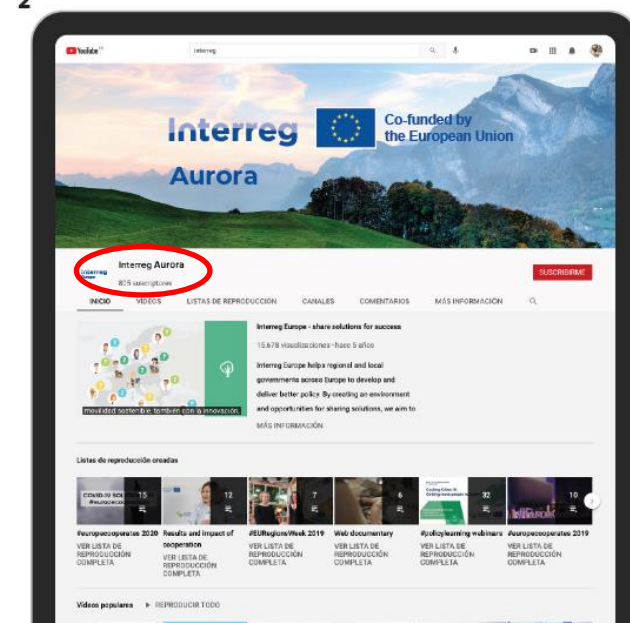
2

YouTube

interreg

Interreg

Co-funded by the European Union

Aurora

Interreg Aurora

Interreg Aurora

805 suscriptores

SUSCRIBIRME

INICIO VÍDEOS LISTAS DE REPRODUCCIÓN CANALES COMENTARIOS MÁS INFORMACIÓN

movilidad sostenible, también con la innovación.

Interreg Europe - share solutions for success

15.678 visualizaciones · hace 5 años

Interreg Europe helps regional and local governments across Europe to develop and deliver better policy. By creating an environment and opportunities for sharing solutions, we aim to

MÁS INFORMACIÓN

Listas de reproducción creadas

15 | 12 | 7 | 6 | 32 | 10

#europecooperates 2020
VER LISTA DE REPRODUCCIÓN COMPLETA

Results and impact of cooperation
VER LISTA DE REPRODUCCIÓN COMPLETA

#EURegionsWeek 2019
VER LISTA DE REPRODUCCIÓN COMPLETA

Web documentary
VER LISTA DE REPRODUCCIÓN COMPLETA

#policylearning webinars
VER LISTA DE REPRODUCCIÓN COMPLETA

#europecooperates 2019
VER LISTA DE REPRODUCCIÓN COMPLETA

Vídeos populares ▶ REPRODUCIR TODO